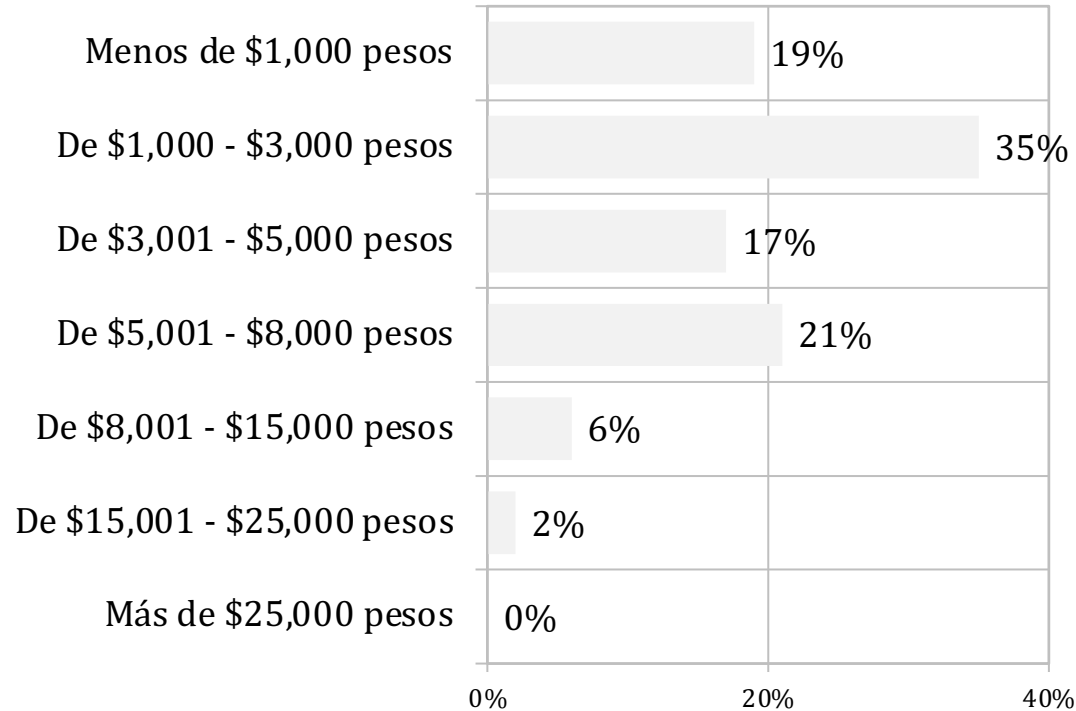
Menos de \$1,000 pesos 19%

De \$1,000 - \$3,000 pesos 35%

De \$3,001 - \$5,000 pesos 17%

De \$5,001 - \$8,000 pesos 21%

De \$8,001 - \$15,000 pesos 6%

De \$15,001 - \$25,000 pesos 2%

Más de \$25,000 pesos 0%

0%
20%
40%